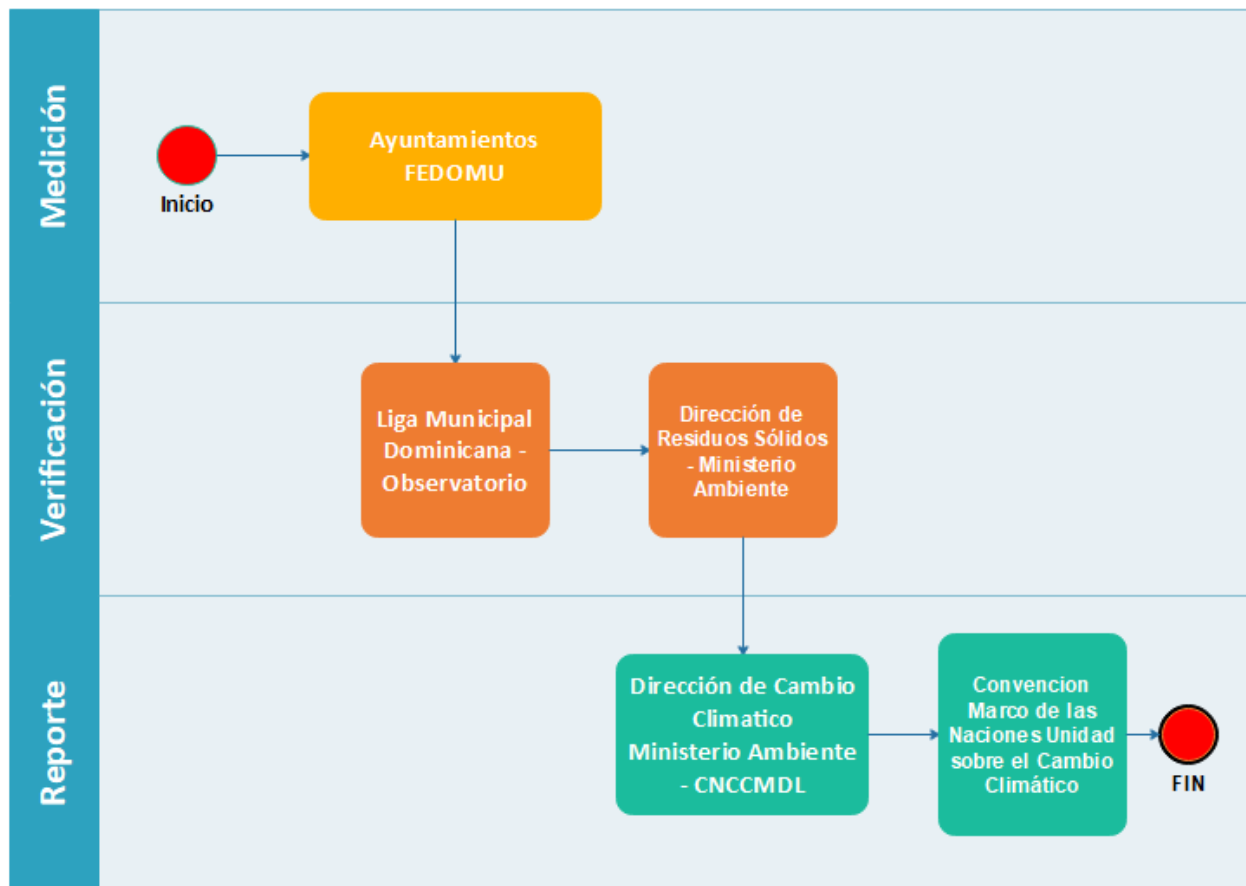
Medición

Inicio

Ayuntamientos FEDOMU

Verificación

Liga Municipal Dominicana - Observatorio

Dirección de Residuos Sólidos - Ministerio Ambiente

Reporte

Dirección de Cambio Climatico Ministerio Ambiente - CNCCMDL

Convencion Marco de las Naciones Unidad sobre el Cambio Climático

FIN